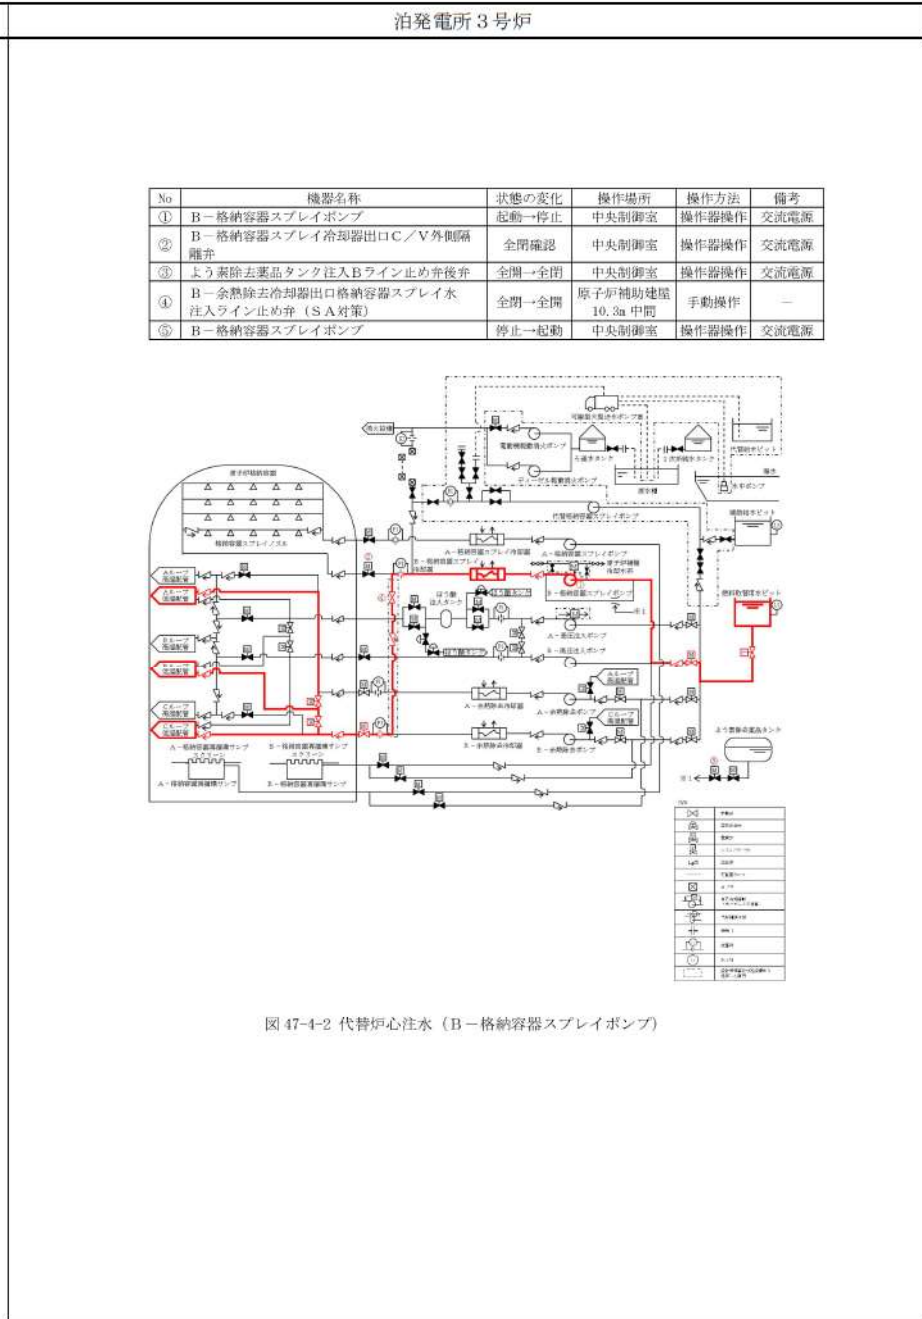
泊発電所３号炉

| No | 機器名称 | 状態の変化 | 操作場所 | 操作方法 | 備考 |
|---|---|---|---|---|---|
| ① | Ｂ－格納容器スプレイポンプ | 起動→停止 | 中央制御室 | 操作器操作 | 交流電源 |
| ② | Ｂ－格納容器スプレイ冷却器出口Ｃ／Ｖ外側隔離弁 | 全閉確認 | 中央制御室 | 操作器操作 | 交流電源 |
| ③ | よう素除去薬品タンク注入Ｂライン止め弁後弁 | 全開→全閉 | 中央制御室 | 操作器操作 | 交流電源 |
| ④ | Ｂ－余熱除去冷却器出口格納容器スプレイ水注入ライン止め弁（ＳＡ対策） | 全閉→全開 | 原子炉補助建屋 10.3m 中間 | 手動操作 | － |
| ⑤ | Ｂ－格納容器スプレイポンプ | 停止→起動 | 中央制御室 | 操作器操作 | 交流電源 |

原子炉格納容器

格納容器スプレイノズル

Aループ高温側配管

Aループ低温側配管

Bループ高温側配管

Bループ低温側配管

Cループ高温側配管

Cループ低温側配管

A－格納容器再循環サンプ

B－格納容器再循環サンプ

A－格納容器再循環サンプ

B－格納容器再循環サンプ

消火設備

電動補助給水ポンプ

ディーゼル駆動消火ポンプ

可搬型大型送水ポンプ車

代替屋外給水タンク

2次系純水タンク

原水槽

代替給水ピット

海水ポンプ

海水

補助給水ピット

代替格納容器スプレイポンプ

A－格納容器スプレイ冷却器

A－格納容器スプレイポンプ

B－格納容器スプレイ冷却器

B－格納容器スプレイポンプ

原子炉補機冷却水

燃料取替用水ピット

ほう酸注入タンク

A－高圧注入ポンプ

B－高圧注入ポンプ

A－余熱除去冷却器

A－余熱除去ポンプ

B－余熱除去冷却器

B－余熱除去ポンプ

よう素除去薬品タンク

※1

図 47-4-2 代替炉心注水（Ｂ－格納容器スプレイポンプ）